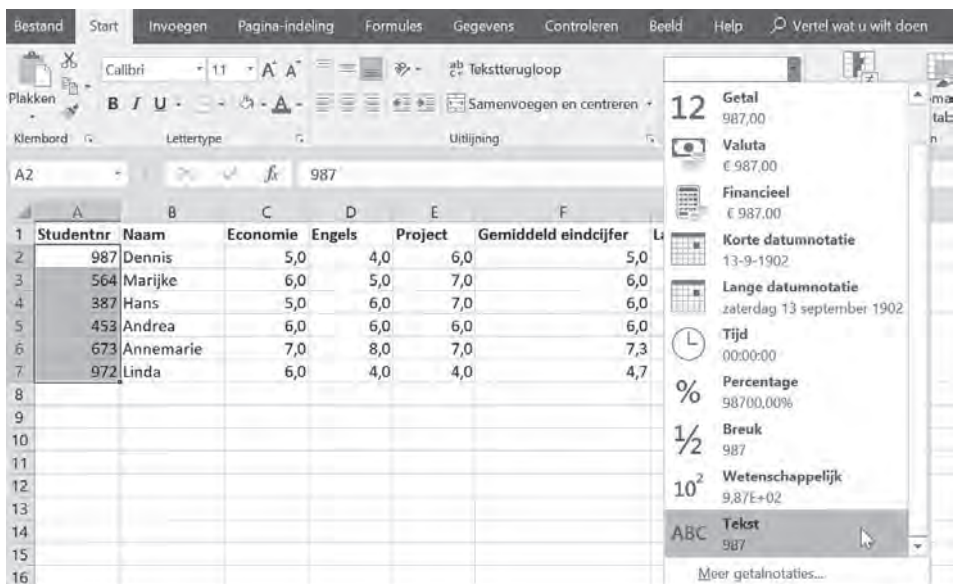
Bestand Start Invoegen Pagina-indeling Formules Gegevens Controleren Beeld Help Vertel wat u wilt doen

Plakken Calibri 11 A A Tekstterugloop
B I U Samenvoegen en centreren
Klembord Lettertype Uitlijning

A2 987

| | A | B | C | D | E | F | L |
|---|---|---|---|---|---|---|---|
| 1 | Studentnr | Naam | Economie | Engels | Project | Gemiddeld eindcijfer | L |
| 2 | 987 | Dennis | 5,0 | 4,0 | 6,0 | 5,0 | |
| 3 | 564 | Marijke | 6,0 | 5,0 | 7,0 | 6,0 | |
| 4 | 387 | Hans | 5,0 | 6,0 | 7,0 | 6,0 | |
| 5 | 453 | Andrea | 6,0 | 6,0 | 6,0 | 6,0 | |
| 6 | 673 | Annemarie | 7,0 | 8,0 | 7,0 | 7,3 | |
| 7 | 972 | Linda | 6,0 | 4,0 | 4,0 | 4,7 | |
| 8 | | | | | | | |
| 9 | | | | | | | |
| 10 | | | | | | | |
| 11 | | | | | | | |
| 12 | | | | | | | |
| 13 | | | | | | | |
| 14 | | | | | | | |
| 15 | | | | | | | |
| 16 | | | | | | | |

12 Getal
987,00
Valuta
€ 987,00
Financieel
€ 987,00
Korte datumnotatie
13-9-1902
Lange datumnotatie
zaterdag 13 september 1902
Tijd
00:00:00
% Percentage
98700,00%
$\frac{1}{2}$ Breuk
987
$10^2$ Wetenschappelijk
9,87E+02
ABC Tekst
987
Meer getalnotaties...